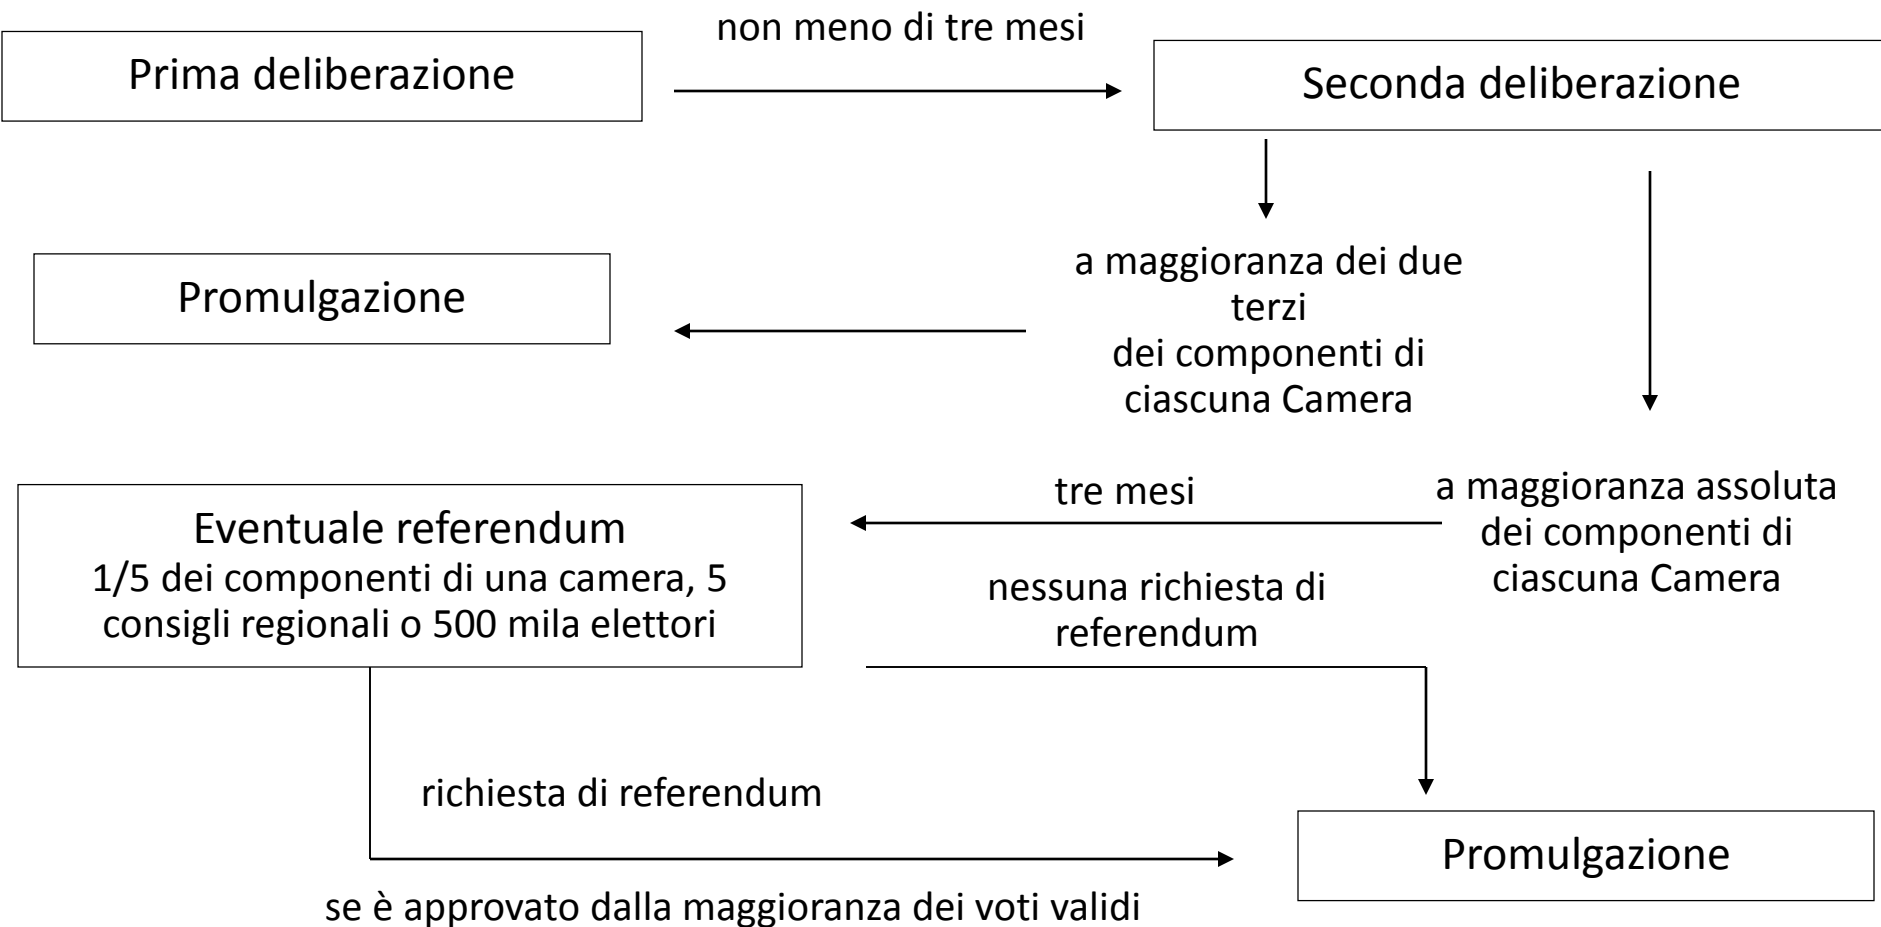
Prima deliberazione

non meno di tre mesi

Seconda deliberazione

a maggioranza dei due terzi dei componenti di ciascuna Camera

Promulgazione

a maggioranza assoluta dei componenti di ciascuna Camera

tre mesi

Eventuale referendum
1/5 dei componenti di una camera, 5 consigli regionali o 500 mila elettori

nessuna richiesta di referendum

richiesta di referendum

Promulgazione

se è approvato dalla maggioranza dei voti validi